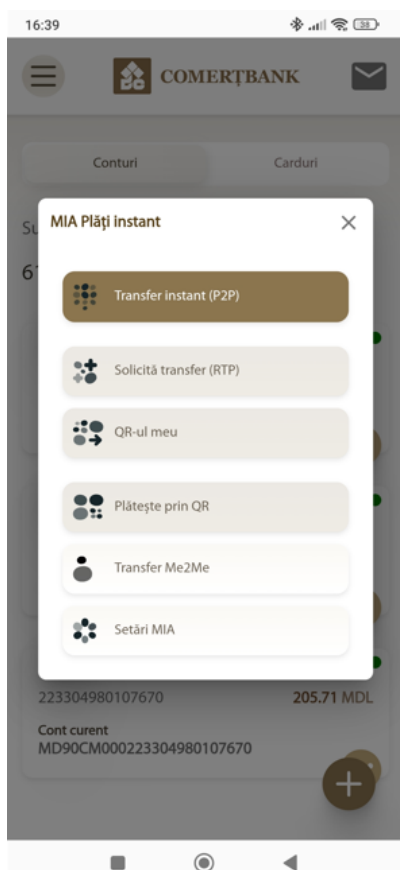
16:39

COMERȚBANK

Conturi

Carduri

Su

61

MIA Plăți instant

Transfer instant (P2P)

Solicită transfer (RTP)

QR-ul meu

Plătește prin QR

Transfer Me2Me

Setări MIA

223304980107670

205.71 MDL

Cont curent
MD90CM000223304980107670